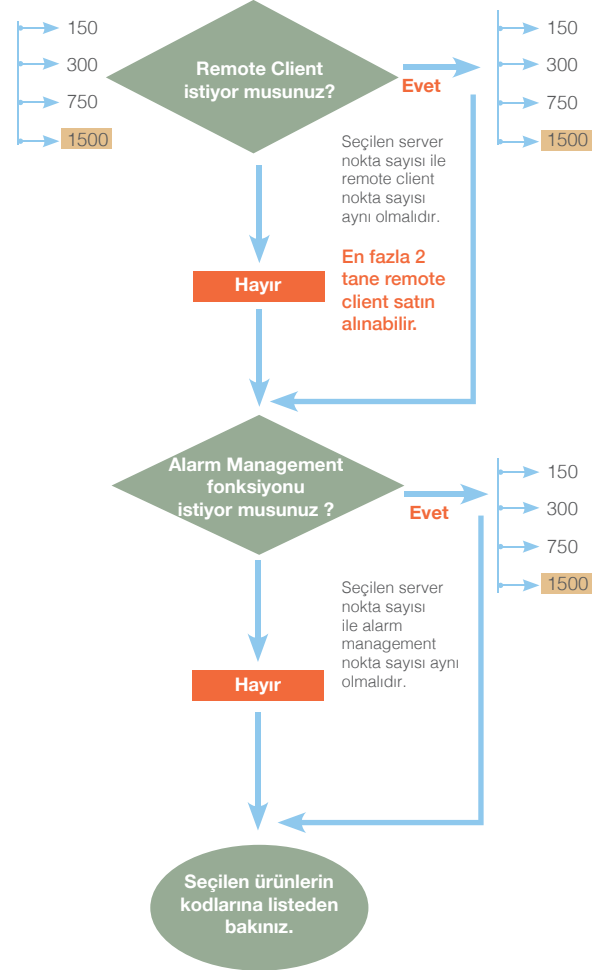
150
300
750
1500

Remote Client istiyor musunuz?

Evet

150
300
750
1500

Seçilen server nokta sayısı ile remote client nokta sayısı aynı olmalıdır.

En fazla 2 tane remote client satın alınabilir.

Hayır

Alarm Management fonksiyonu istiyor musunuz ?

Evet

150
300
750
1500

Seçilen server nokta sayısı ile alarm management nokta sayısı aynı olmalıdır.

Hayır

Seçilen ürünlerin kodlarına listeden bakınız.